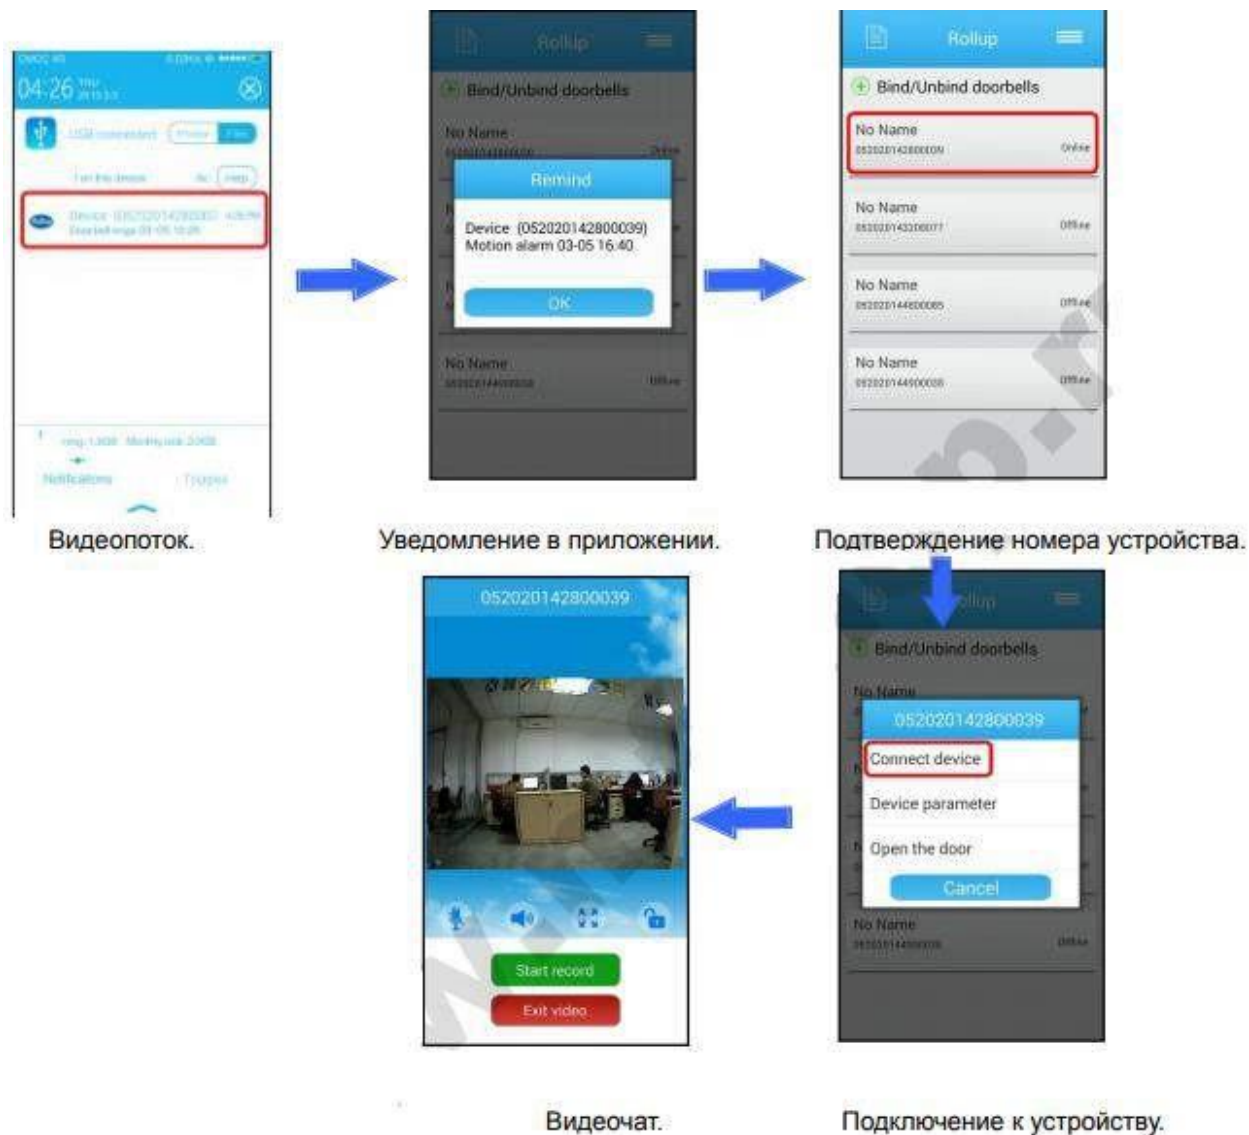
04:26

USB connected

Device (052020142800039) ...

Notifications

Видеопоток.

Rollup

Bind/Unbind doorbells

No Name

Remind

Device (052020142800039)
Motion alarm 03-05 16:40

OK

No Name

Уведомление в приложении.

Rollup

Bind/Unbind doorbells

No Name
052020142800039 Online

No Name
052020143200077 Offline

No Name
052020144600085 Offline

No Name
052020144500026 Offline

Подтверждение номера устройства.

052020142800039

Start record

Exit video

Видеочат.

Rollup

Bind/Unbind doorbells

No Name

052020142800039

Connect device

Device parameter

Open the door

Cancel

No Name

Подключение к устройству.